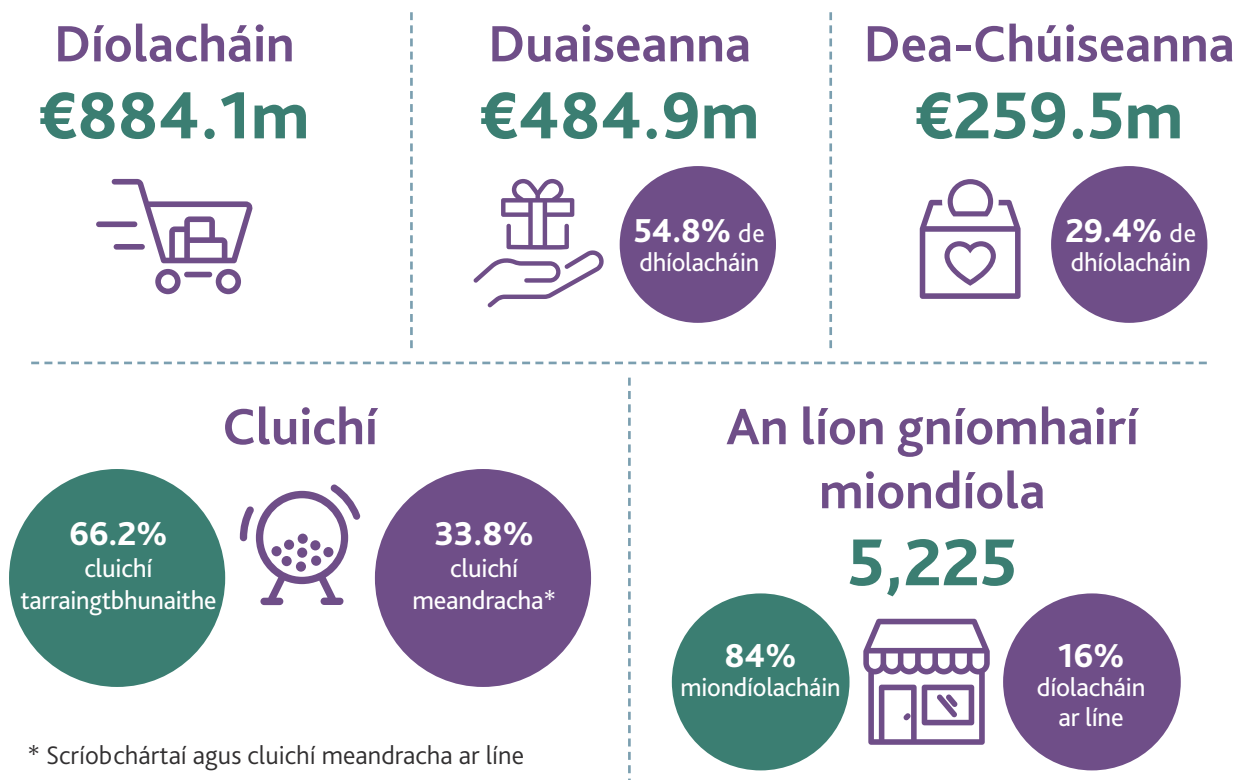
Díolacháin
€884.1m

Duaiseanna
€484.9m
54.8% de dhíolacháin

Dea-Chúiseanna
€259.5m
29.4% de dhíolacháin

Cluichí
66.2% cluichí tarraingtbhunaithe
33.8% cluichí meandracha*

An líon gníomhairí miondíola
5,225
84% miondíolacháin
16% díolacháin ar líne

* Scríobchártaí agus cluichí meandracha ar líne